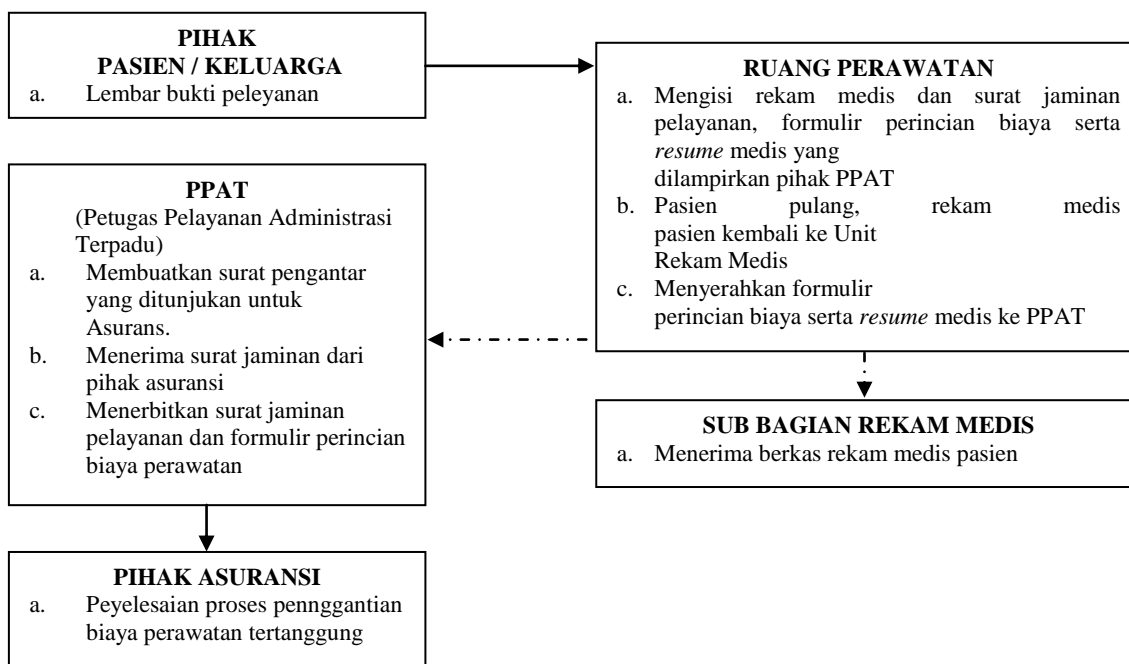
PIHAK
PASIEN / KELUARGA
a. Lembar bukti peleyanan

RUANG PERAWATAN
a. Mengisi rekam medis dan surat jaminan pelayanan, formulir perincian biaya serta *resume* medis yang dilampirkan pihak PPAT
b. Pasien pulang, rekam medis pasien kembali ke Unit Rekam Medis
c. Menyerahkan formulir perincian biaya serta *resume* medis ke PPAT

PPAT
(Petugas Pelayanan Administrasi Terpadu)
a. Membuatkan surat pengantar yang ditunjukan untuk Asurans.
b. Menerima surat jaminan dari pihak asuransi
c. Menerbitkan surat jaminan pelayanan dan formulir perincian biaya perawatan

SUB BAGIAN REKAM MEDIS
a. Menerima berkas rekam medis pasien

PIHAK ASURANSI
a. Peyelesaian proses pennggantian biaya perawatan tertanggung